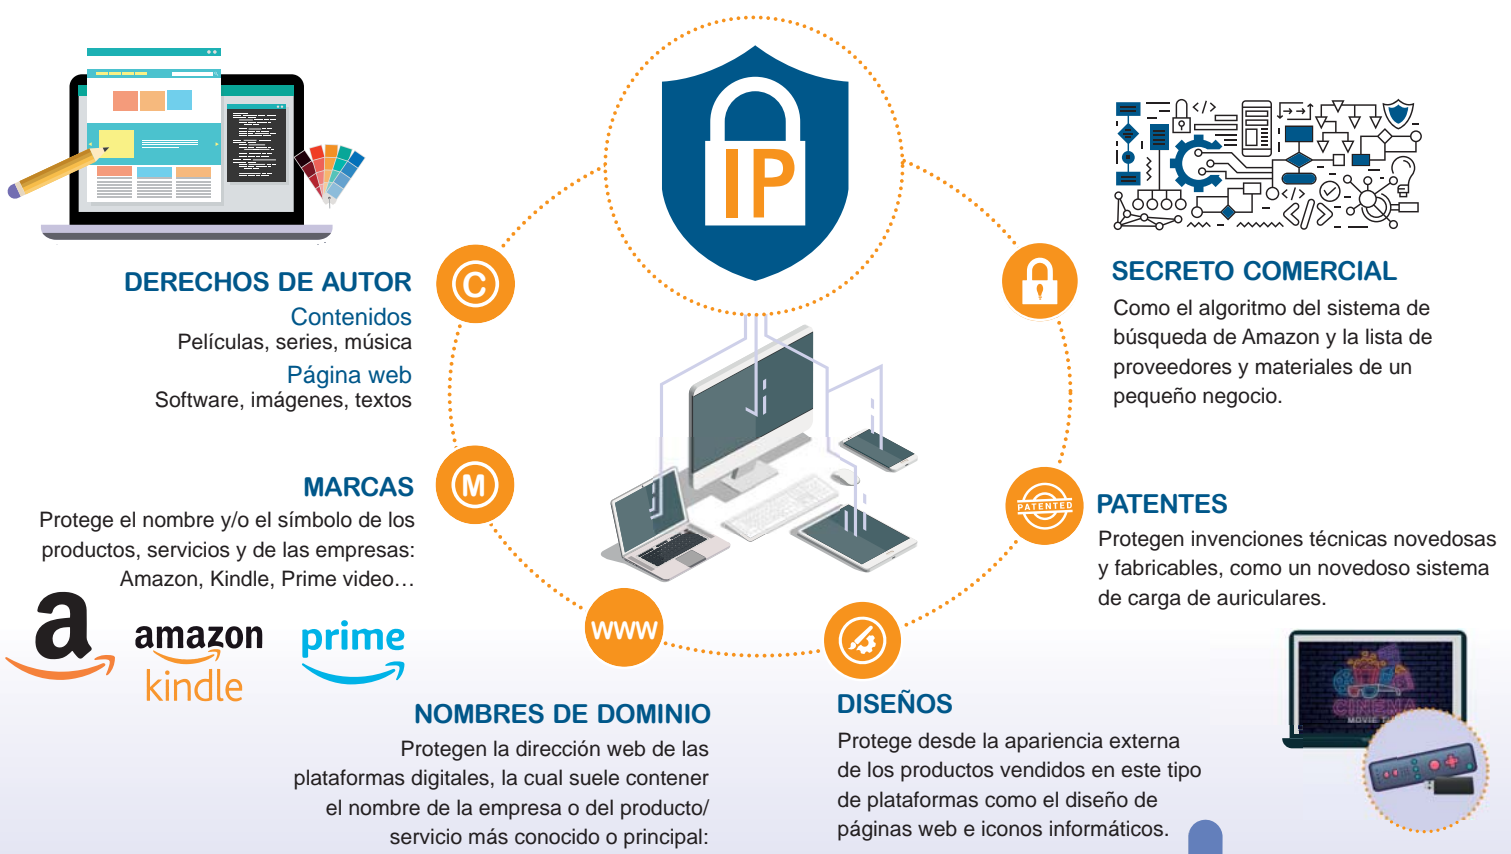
IP

DERECHOS DE AUTOR
Contenidos
Películas, series, música
Página web
Software, imágenes, textos

MARCAS
Protege el nombre y/o el símbolo de los productos, servicios y de las empresas: Amazon, Kindle, Prime video…

a
amazon
kindle
prime

www

NOMBRES DE DOMINIO
Protegen la dirección web de las plataformas digitales, la cual suele contener el nombre de la empresa o del producto/ servicio más conocido o principal:

SECRETO COMERCIAL
Como el algoritmo del sistema de búsqueda de Amazon y la lista de proveedores y materiales de un pequeño negocio.

PATENTED

PATENTES
Protegen invenciones técnicas novedosas y fabricables, como un novedoso sistema de carga de auriculares.

DISEÑOS
Protege desde la apariencia externa de los productos vendidos en este tipo de plataformas como el diseño de páginas web e iconos informáticos.

CINEMA
MOVIE T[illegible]